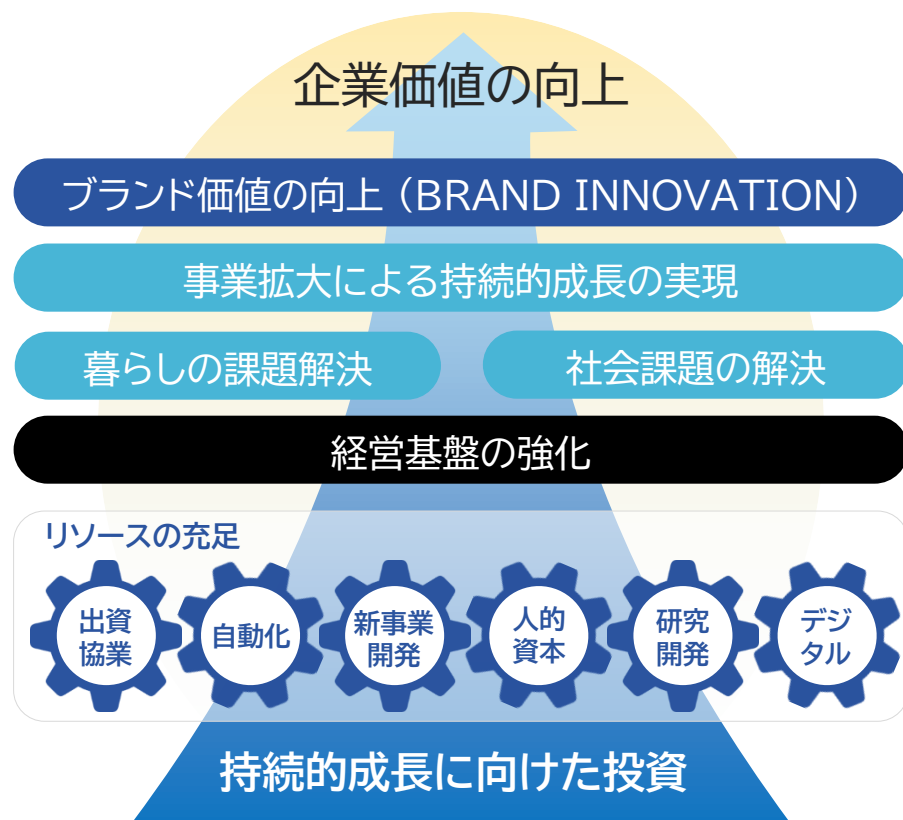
企業価値の向上

ブランド価値の向上（BRAND INNOVATION）

事業拡大による持続的成長の実現

暮らしの課題解決

社会課題の解決

経営基盤の強化

リソースの充足

出資協業

自動化

新事業開発

人的資本

研究開発

デジタル

持続的成長に向けた投資